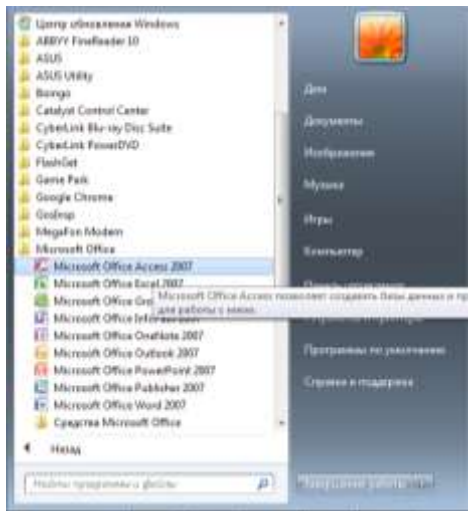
Центр обновления Windows
ABBYY FineReader 10
ASUS
ASUS Utility
Bongo
Catalyst Control Center
CyberLink Blu-ray Disc Suite
CyberLink PowerDVD
FlashGet
Game Park
Google Chrome
Godzop
MegaFon Modem
Microsoft Office
Microsoft Office Access 2007
Microsoft Office Excel 2007
Microsoft Office Gro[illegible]
Microsoft Office Inform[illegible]
Microsoft Office OneNote 2007
Microsoft Office Outlook 2007
Microsoft Office PowerPoint 2007
Microsoft Office Publisher 2007
Microsoft Office Word 2007
Средства Microsoft Office
Назад
Найти программы и файлы

Microsoft Office Access позволяет создавать базы данных и пр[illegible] для работы с ними.

Дом
Документы
Изображения
Музыка
Игры
Компьютер
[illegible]
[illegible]
Программы по умолчанию
Справка и поддержка
Завершение работы